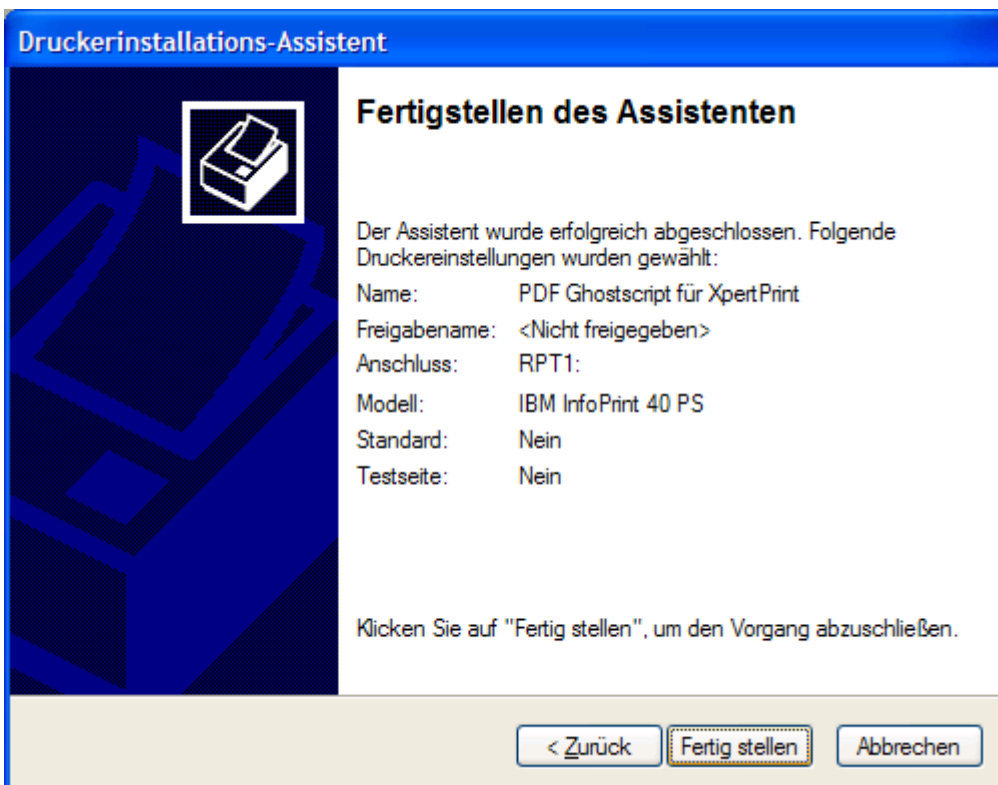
Druckerinstallations-Assistent

Fertigstellen des Assistenten

Der Assistent wurde erfolgreich abgeschlossen. Folgende Druckereinstellungen wurden gewählt:

| | |
|---|---|
| Name: | PDF Ghostscript für XpertPrint |
| Freigabename: | <Nicht freigegeben> |
| Anschluss: | RPT1: |
| Modell: | IBM InfoPrint 40 PS |
| Standard: | Nein |
| Testseite: | Nein |

Klicken Sie auf "Fertig stellen", um den Vorgang abzuschließen.

< Zurück | Fertig stellen | Abbrechen